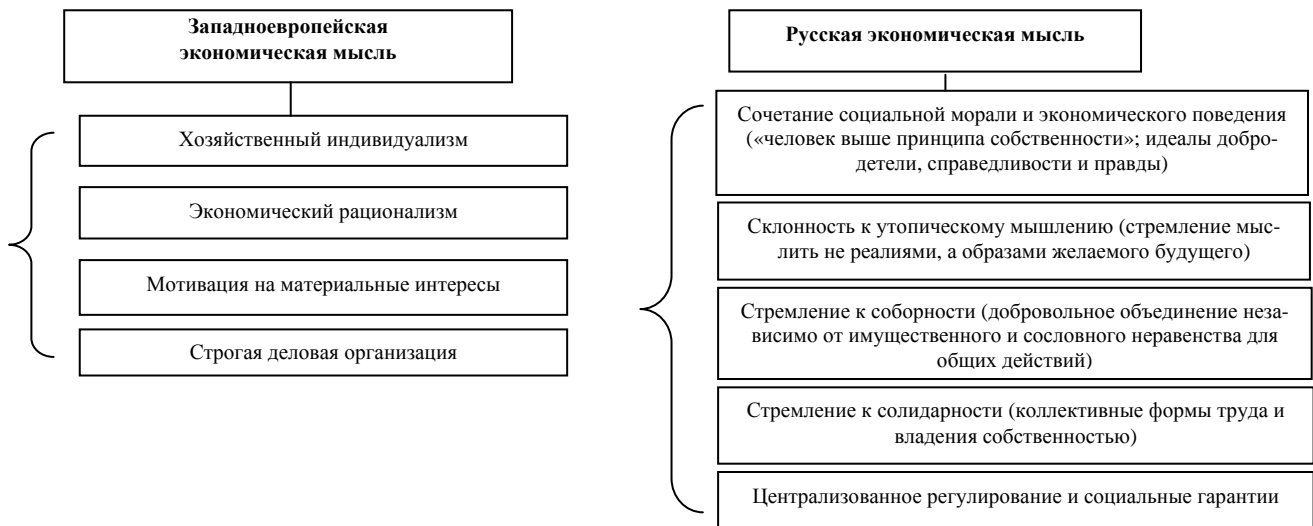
Западноевропейская экономическая мысль

Хозяйственный индивидуализм

Экономический рационализм

Мотивация на материальные интересы

Строгая деловая организация

Русская экономическая мысль

Сочетание социальной морали и экономического поведения («человек выше принципа собственности»; идеалы добродетели, справедливости и правды)

Склонность к утопическому мышлению (стремление мыслить не реалиями, а образами желаемого будущего)

Стремление к соборности (добровольное объединение независимо от имущественного и сословного неравенства для общих действий)

Стремление к солидарности (коллективные формы труда и владения собственностью)

Централизованное регулирование и социальные гарантии